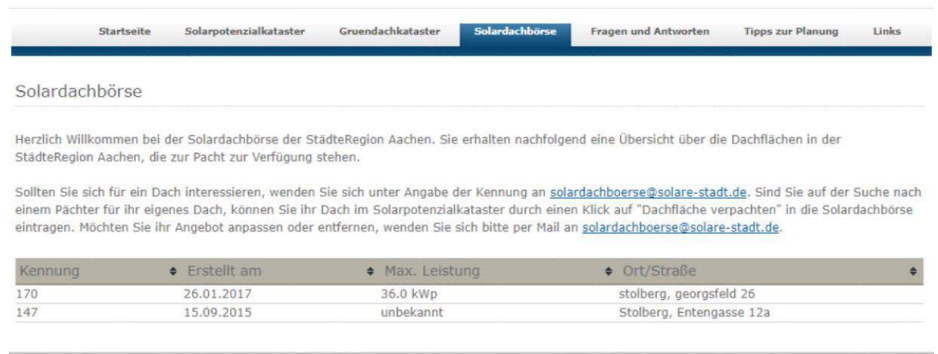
Startseite Solarpotenzialkataster Gruendachkataster Solardachbörse Fragen und Antworten Tipps zur Planung Links

Solardachbörse

Herzlich Willkommen bei der Solardachbörse der StädteRegion Aachen. Sie erhalten nachfolgend eine Übersicht über die Dachflächen in der StädteRegion Aachen, die zur Pacht zur Verfügung stehen.

Sollten Sie sich für ein Dach interessieren, wenden Sie sich unter Angabe der Kennung an solardachboerse@solare-stadt.de. Sind Sie auf der Suche nach einem Pächter für ihr eigenes Dach, können Sie ihr Dach im Solarpotenzialkataster durch einen Klick auf "Dachfläche verpachten" in die Solardachbörse eintragen. Möchten Sie ihr Angebot anpassen oder entfernen, wenden Sie sich bitte per Mail an solardachboerse@solare-stadt.de.

| Kennung | Erstellt am | Max. Leistung | Ort/Straße |
|---|---|---|---|
| 170 | 26.01.2017 | 36.0 kWp | stolberg, georgsfeld 26 |
| 147 | 15.09.2015 | unbekannt | Stolberg, Entengasse 12a |